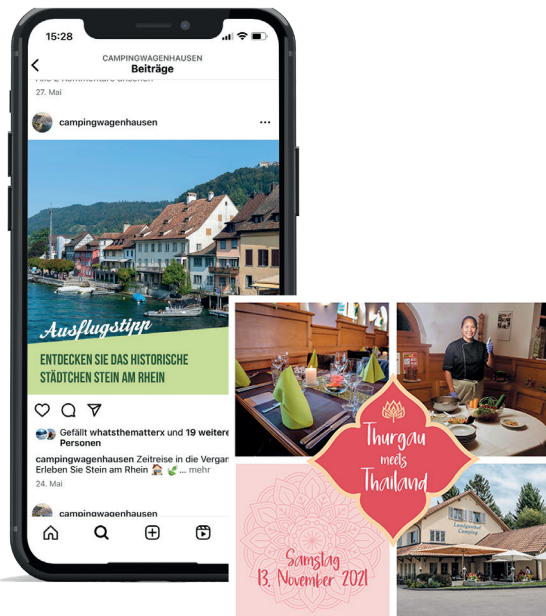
15:28

CAMPINGWAGENHAUSEN
Beiträge

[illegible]
27. Mai

campingwagenhausen

Ausflugstipp

ENTDECKEN SIE DAS HISTORISCHE STÄDTCHEN STEIN AM RHEIN

Gefällt whatsthematterx und 19 weitere Personen

campingwagenhausen Zeitreise in die Vergan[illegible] Erleben Sie Stein am Rhein ... mehr

24. Mai

campingwagenhausen

Thurgau meets Thailand

Samstag 13. November 2021

Landgasthof Camping